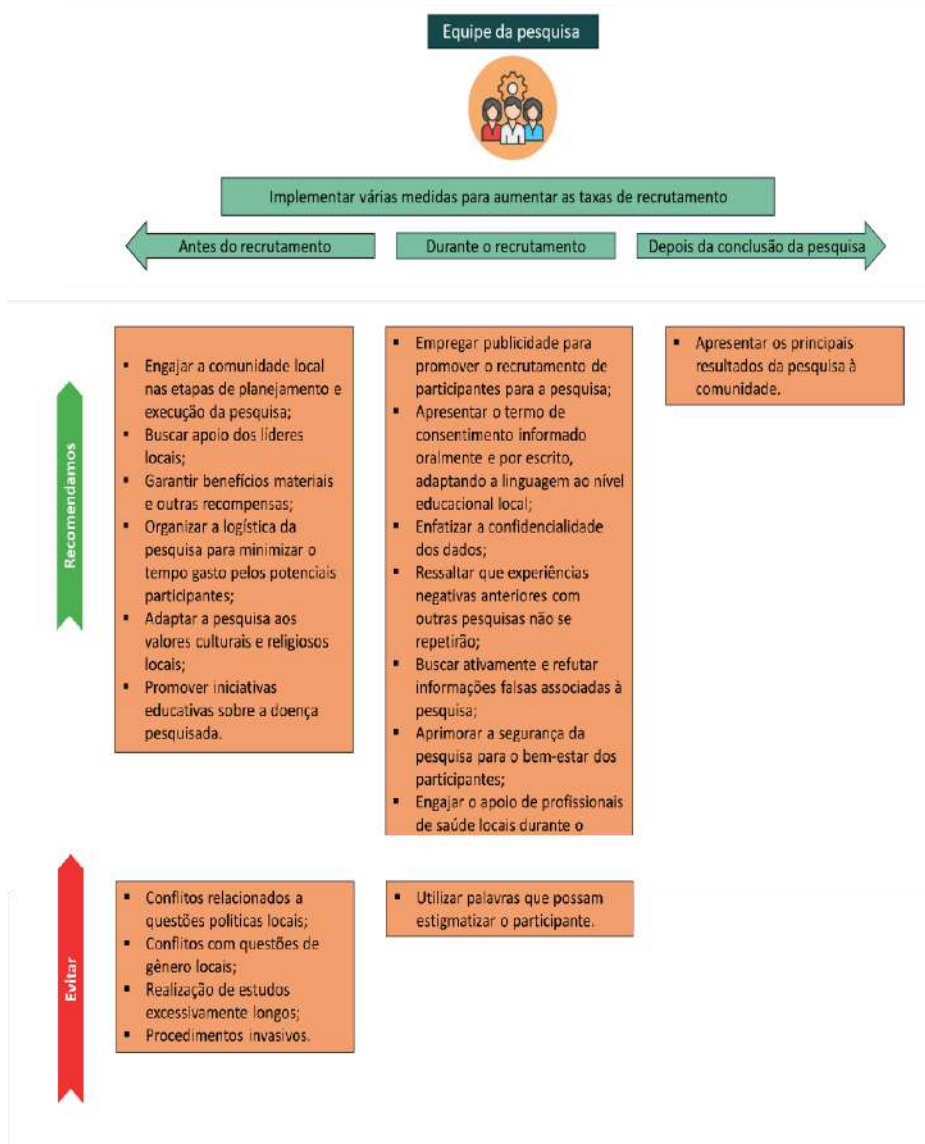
Equipe da pesquisa

Implementar várias medidas para aumentar as taxas de recrutamento

Antes do recrutamento

Durante o recrutamento

Depois da conclusão da pesquisa

Recomendamos

- Engajar a comunidade local nas etapas de planejamento e execução da pesquisa;
- Buscar apoio dos líderes locais;
- Garantir benefícios materiais e outras recompensas;
- Organizar a logística da pesquisa para minimizar o tempo gasto pelos potenciais participantes;
- Adaptar a pesquisa aos valores culturais e religiosos locais;
- Promover iniciativas educativas sobre a doença pesquisada.

- Empregar publicidade para promover o recrutamento de participantes para a pesquisa;
- Apresentar o termo de consentimento informado oralmente e por escrito, adaptando a linguagem ao nível educacional local;
- Enfatizar a confidencialidade dos dados;
- Ressaltar que experiências negativas anteriores com outras pesquisas não se repetirão;
- Buscar ativamente e refutar informações falsas associadas à pesquisa;
- Aprimorar a segurança da pesquisa para o bem-estar dos participantes;
- Engajar o apoio de profissionais de saúde locais durante o

- Apresentar os principais resultados da pesquisa à comunidade.

Evitar

- Conflitos relacionados a questões políticas locais;
- Conflitos com questões de gênero locais;
- Realização de estudos excessivamente longos;
- Procedimentos invasivos.

- Utilizar palavras que possam estigmatizar o participante.